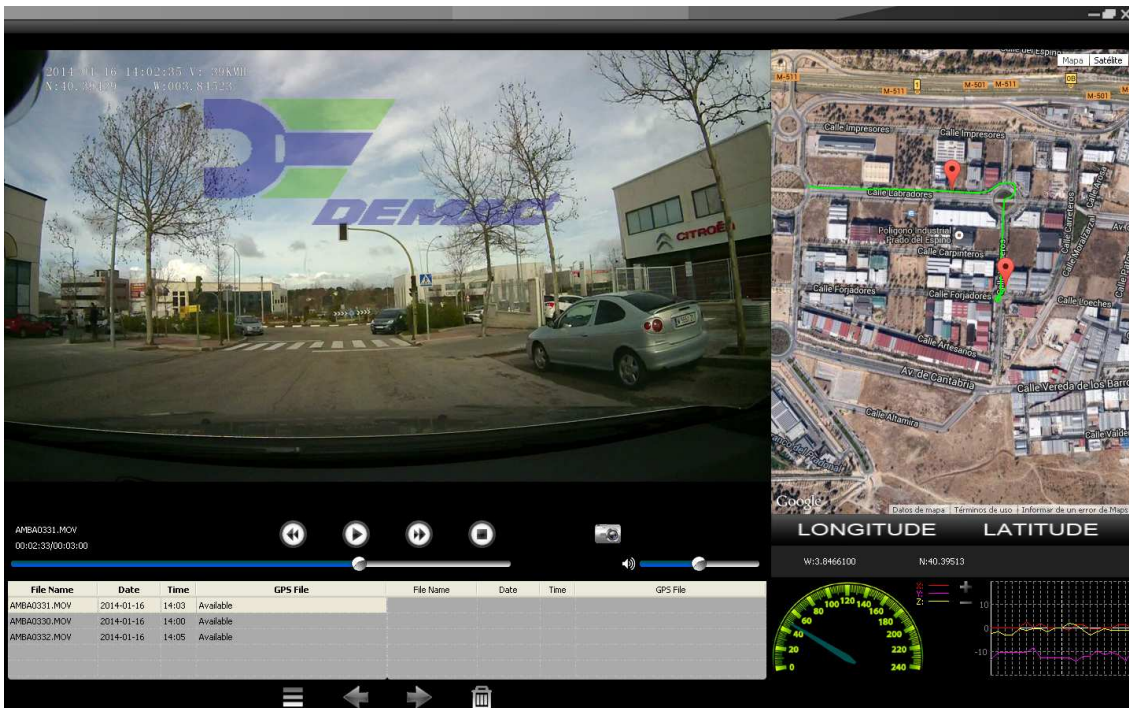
2014/01/16 14:02:35 A: 39KMH
N:40.39479 W:003.84523

DEMOC

CITROËN

Mapa Satélite

M-511 M-501 M-511 M-501

Calle Impresores Calle Impresores Calle Labradores Polígono Industrial Prado del Espino Calle Carpinteros Calle Forjadores Calle Forjadores Calle Artesanos Av. de Cantabria Calle Vereda de los Barros Calle Altamira Calle Carreteros Calle Loeches Calle Valdemorillo

Google Datos de mapa Términos de uso Informar de un error de Maps

AMBA0331.MOV
00:02:33/00:03:00

LONGITUDE LATITUDE

W:3.8466100 N:40.39513

| File Name | Date | Time | GPS File |
|---|---|---|---|
| AMBA0331.MOV | 2014-01-16 | 14:03 | Available |
| AMBA0330.MOV | 2014-01-16 | 14:00 | Available |
| AMBA0332.MOV | 2014-01-16 | 14:05 | Available |

| File Name | Date | Time | GPS File |
|---|---|---|---|

0 20 40 60 80 100 120 140 160 180 200 220 240

X: Y: Z:

10 0 -10